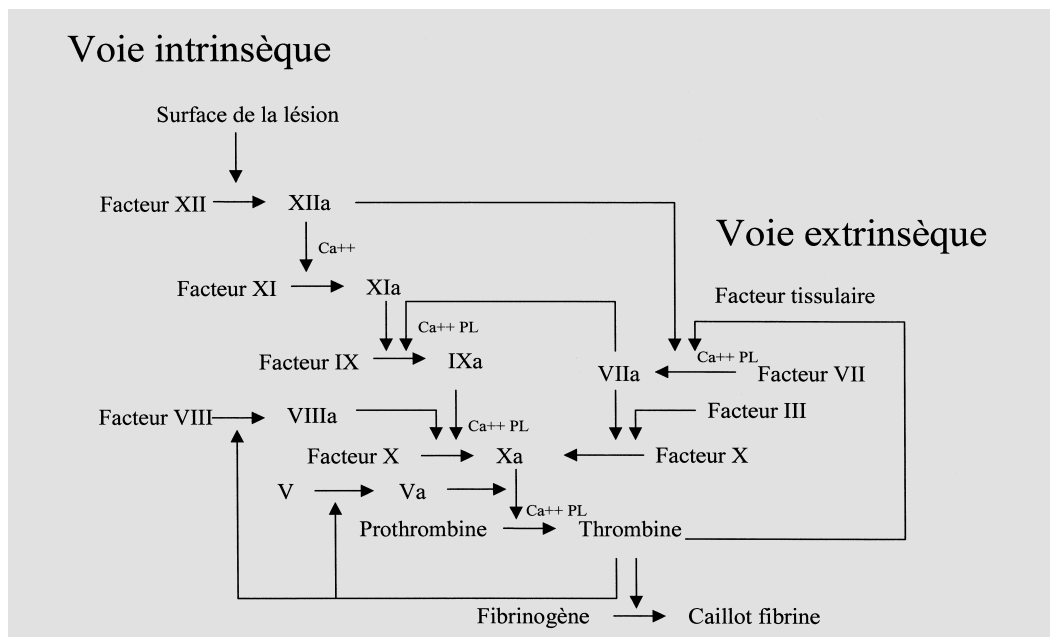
Voie intrinsèque

Surface de la lésion

Facteur XII XIIa

Ca++

Voie extrinsèque

Facteur XI XIa

Facteur tissulaire

Ca++ PL

Ca++ PL

Facteur IX IXa

VIIa Facteur VII

Facteur VIII VIIIa

Ca++ PL

Facteur III

Facteur X Xa Facteur X

V Va

Ca++ PL

Prothrombine Thrombine

Fibrinogène Caillot fibrine